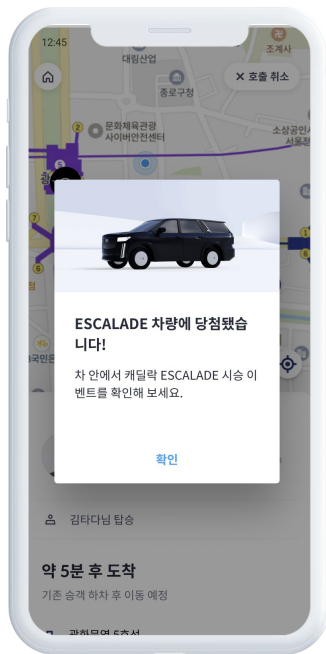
12:45

조계사

대림산업

✕ 호출 취소

종로구청

문화체육관광
사이버안전센터

소상공인시
서울청

ESCALADE 차량에 당첨됐습니다!

차 안에서 캐딜락 ESCALADE 시승 이벤트를 확인해 보세요.

확인

김타다님 탑승

약 5분 후 도착

기존 승객 하차 후 이동 예정

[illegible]